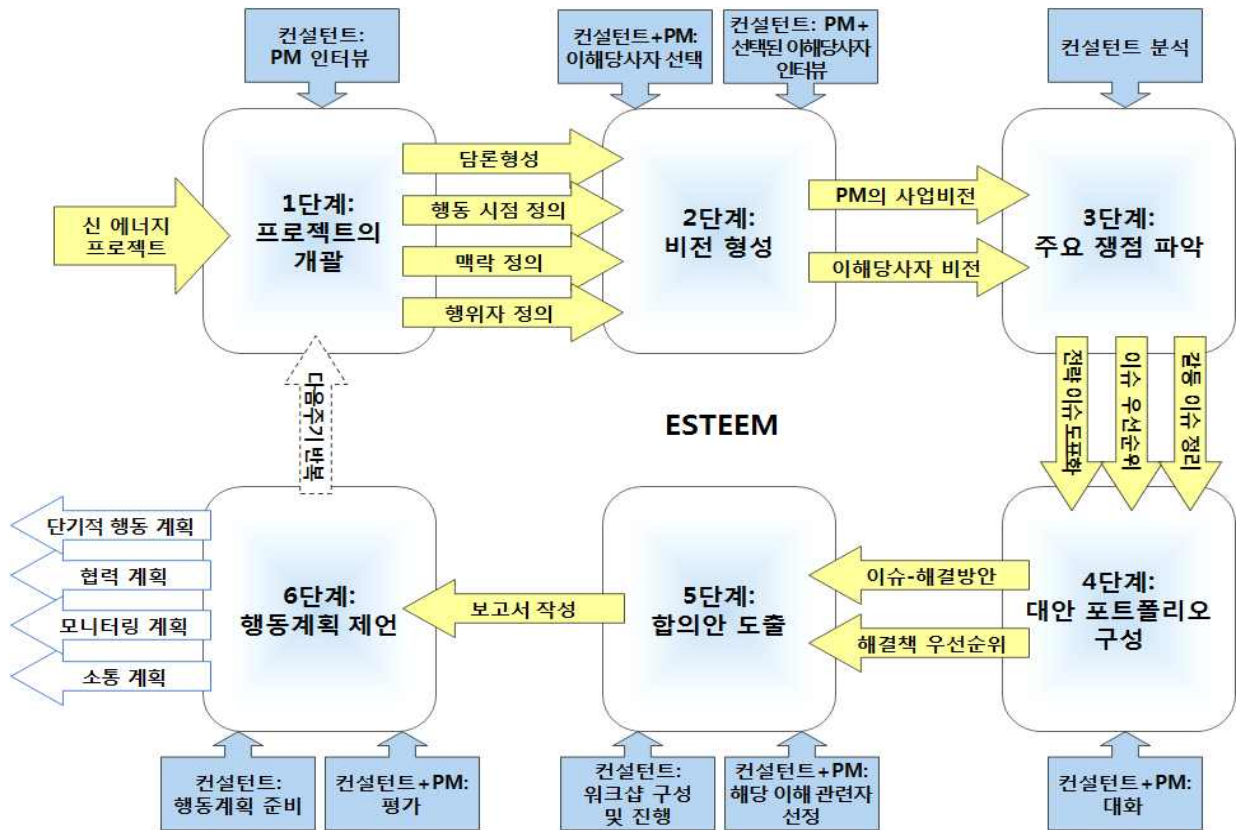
컨설턴트: PM 인터뷰

컨설턴트+PM: 이해당사자 선택

컨설턴트: PM+ 선택된 이해당사자 인터뷰

컨설턴트 분석

신 에너지 프로젝트

1단계: 프로젝트의 개괄

담론형성

행동 시점 정의

맥락 정의

행위자 정의

2단계: 비전 형성

PM의 사업비전

이해당사자 비전

3단계: 주요 쟁점 파악

전략 이슈 도표화

이슈 우선순위

갈등 이슈 정리

다음주기 반복

ESTEEM

단기적 행동 계획

협력 계획

모니터링 계획

소통 계획

6단계: 행동계획 제언

보고서 작성

5단계: 합의안 도출

이슈-해결방안

해결책 우선순위

4단계: 대안 포트폴리오 구성

컨설턴트: 행동계획 준비

컨설턴트+PM: 평가

컨설턴트: 워크샵 구성 및 진행

컨설턴트+PM: 해당 이해 관련자 선정

컨설턴트+PM: 대화